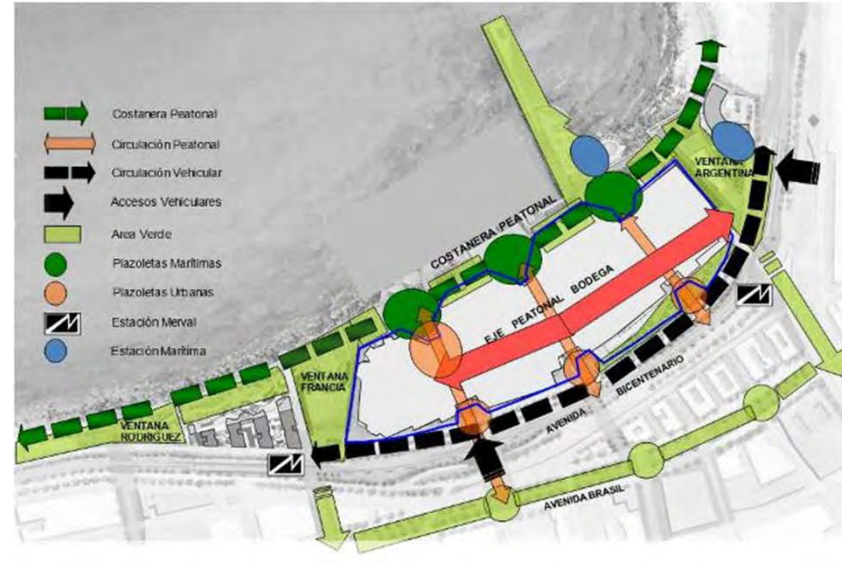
Costanera Peatonal
Circulación Peatonal
Circulación Vehicular
Accesos Vehiculares
Area Verde
Plazoletas Marítimas
Plazoletas Urbanas
Estación Merval
Estación Marítima

COSTANERA PEATONAL
EJE PEATONAL BODEGA
VENTANA ARGENTINA
VENTANA FRANCIA
VENTANA RODRIGUEZ
AVENIDA BICENTENARIO
AVENIDA BRASIL